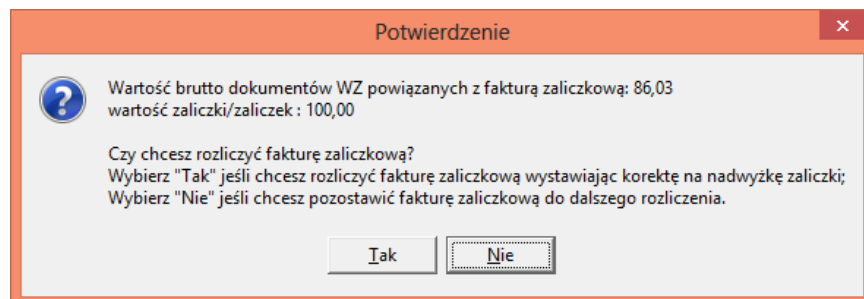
Potwierdzenie

Wartość brutto dokumentów WZ powiązanych z fakturą zaliczkową: 86,03
wartość zaliczki/zaliczek : 100,00

Czy chcesz rozliczyć fakturę zaliczkową?
Wybierz "Tak" jeśli chcesz rozliczyć fakturę zaliczkową wystawiając korektę na nadwyżkę zaliczki;
Wybierz "Nie" jeśli chcesz pozostawić fakturę zaliczkową do dalszego rozliczenia.

Tak
Nie